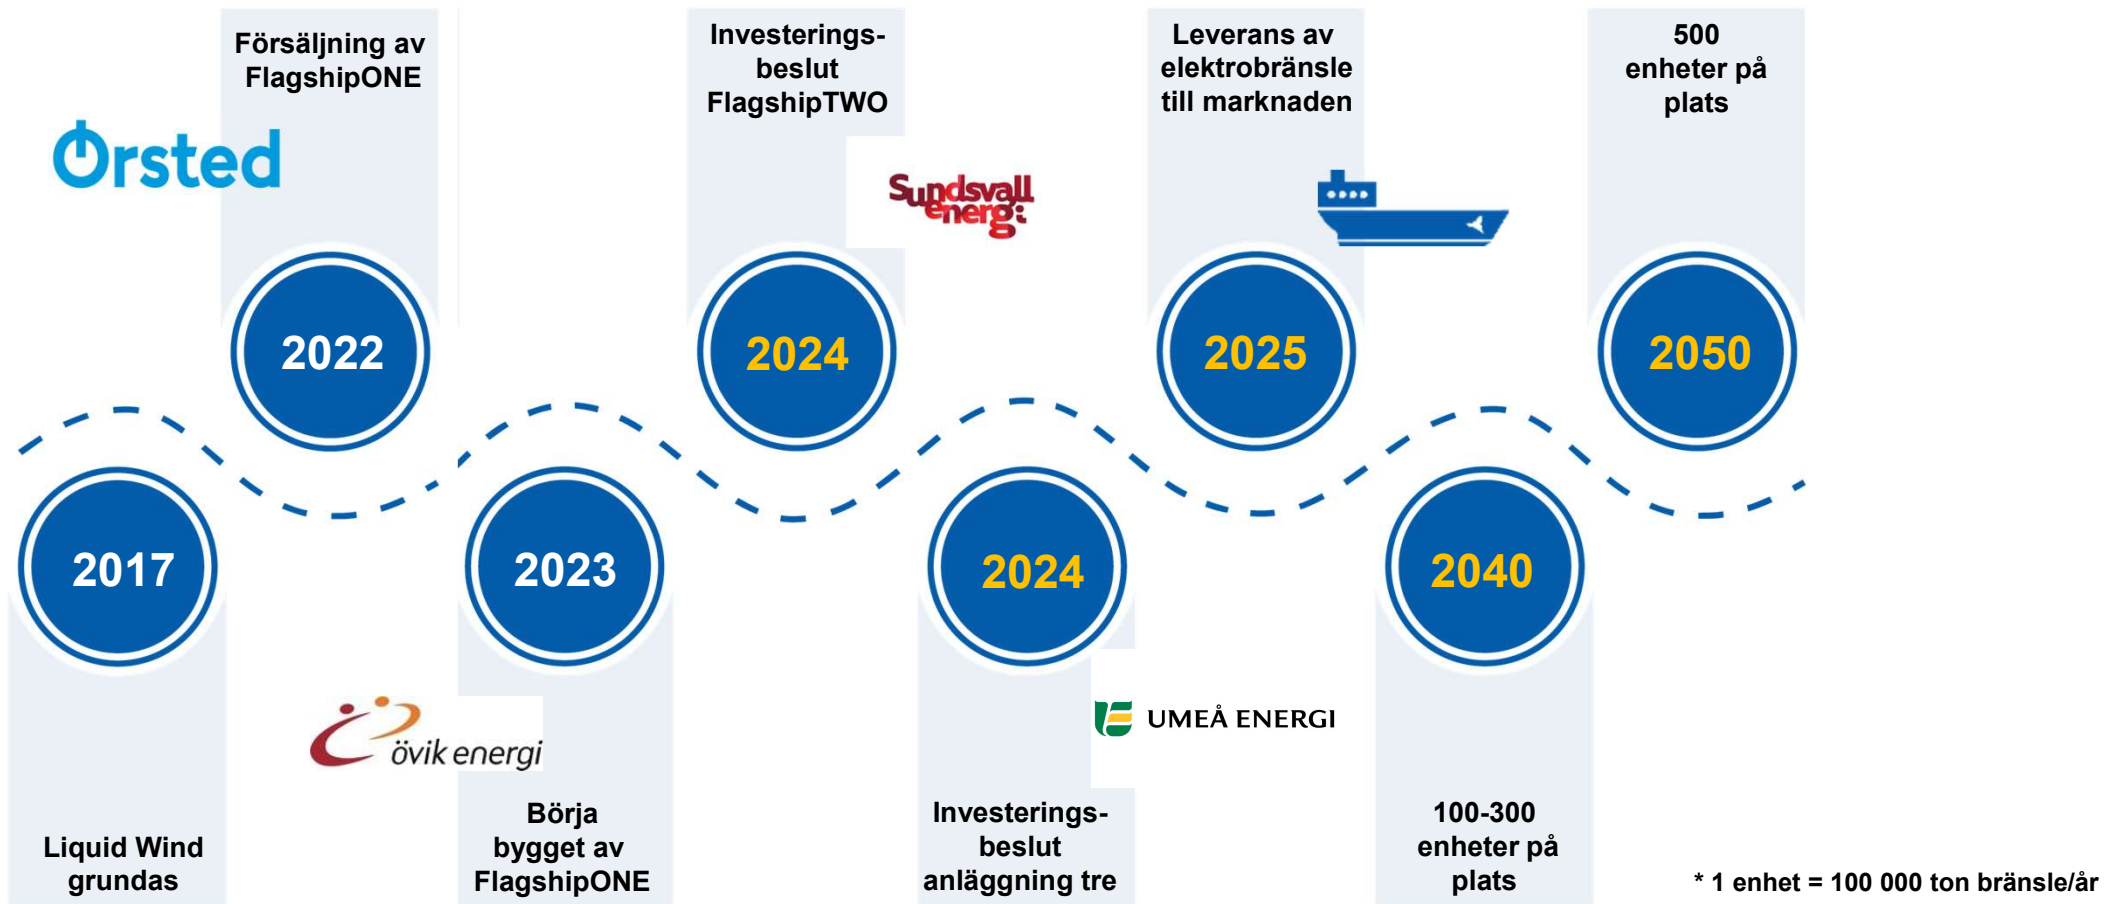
Försäljning av FlagshipONE

Ørsted

2022

Investerings-beslut FlagshipTWO

Sundsvall energi

2024

Leverans av elektrobränsle till marknaden

2025

500 enheter på plats

2050

2017

Liquid Wind grundas

övik energi

2023

Börja bygget av FlagshipONE

2024

UMEÅ ENERGI

Investerings-beslut anläggning tre

2040

100-300 enheter på plats

* 1 enhet = 100 000 ton bränsle/år